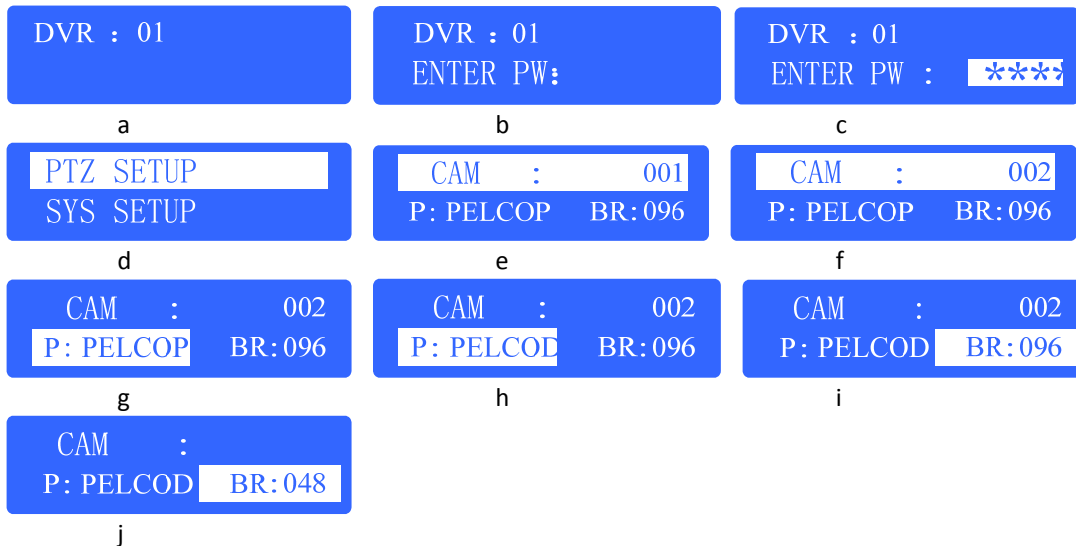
DVR : 01

a

DVR : 01
ENTER PW:

b

DVR : 01
ENTER PW : ****

c

PTZ SETUP
SYS SETUP

d

CAM : 001
P: PELCOP BR:096

e

CAM : 002
P: PELCOP BR:096

f

CAM : 002
P: PELCOP BR:096

g

CAM : 002
P: PELCOD BR:096

h

CAM : 002
P: PELCOD BR:096

i

CAM :
P: PELCOD BR:048

j